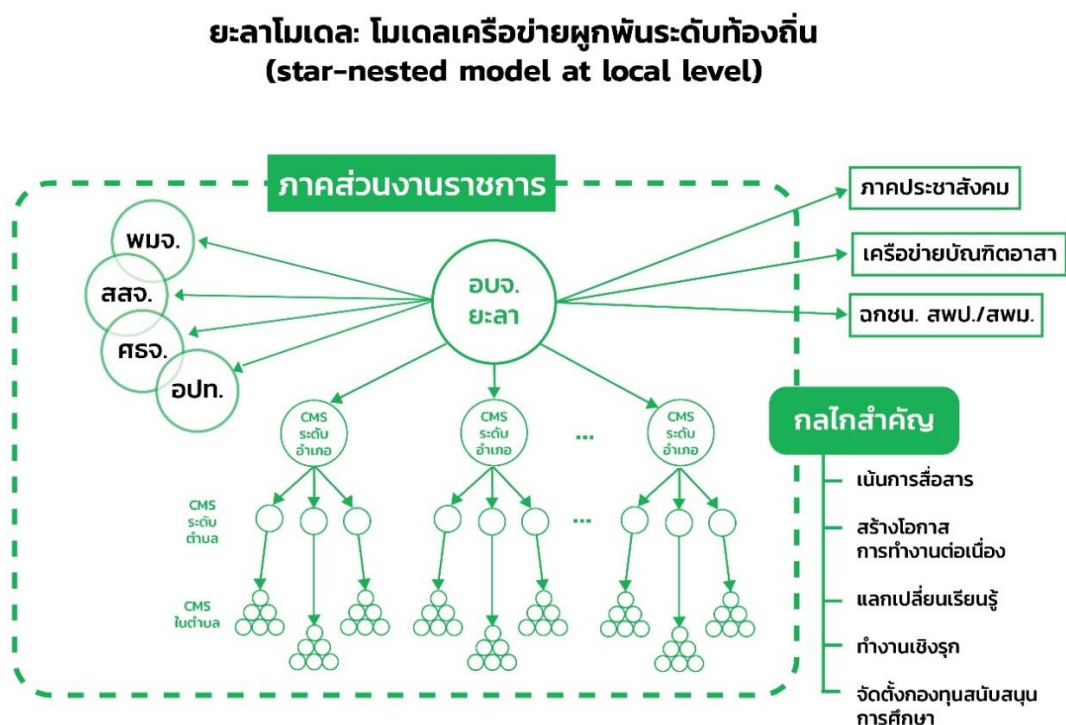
ยะลาโมเดล: โมเดลเครือข่ายผูกพันระดับท้องถิ่น
(star-nested model at local level)

ภาคส่วนงานราชการ

พมจ.

สสจ.

ศธจ.

อปท.

อบจ.
ยะลา

ภาคประชาสังคม

เครือข่ายบัณฑิตอาสา

ฉกชน. สพป./สพม.

CMS
ระดับ
อำเภอ

CMS
ระดับ
อำเภอ

...

CMS
ระดับ
อำเภอ

CMS
ระดับ
ตำบล

...

CMS
ในตำบล

กลไกสำคัญ

เน้นการสื่อสาร

สร้างโอกาส
การทำงานต่อเนื่อง

แลกเปลี่ยนเรียนรู้

ทำงานเชิงรุก

จัดตั้งกองทุนสนับสนุน
การศึกษา